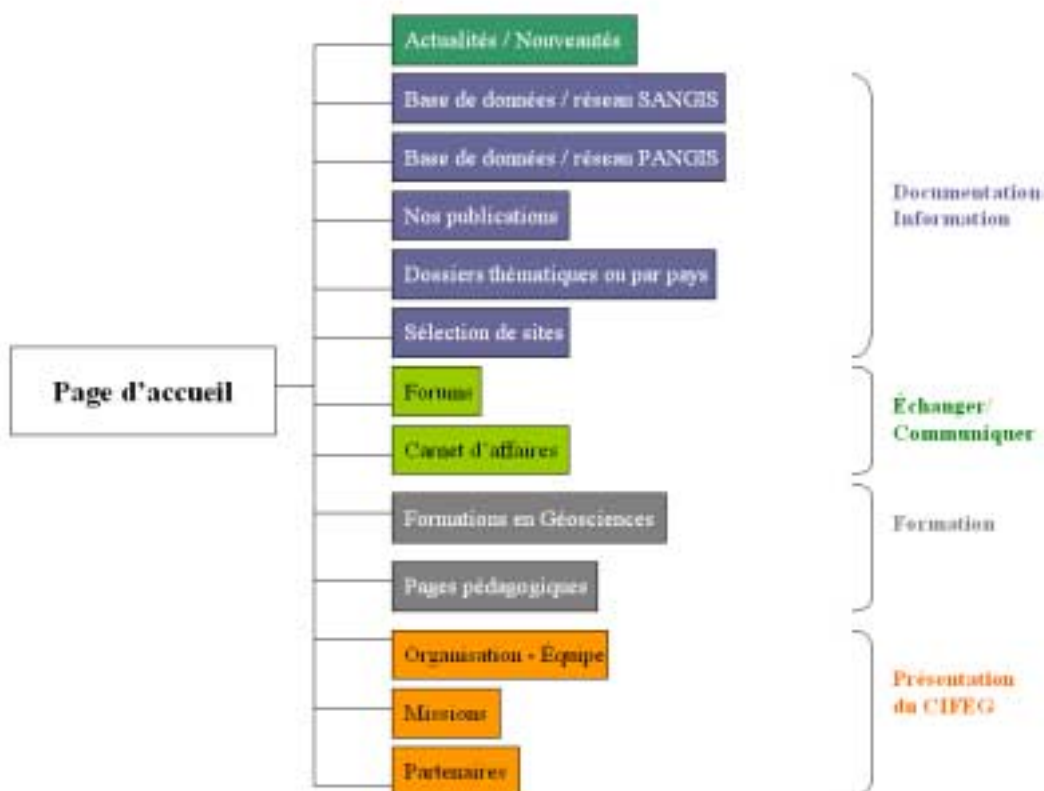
Page d'accueil

Actualités / Nouveautés

Base de données / réseau SANGIS

Base de données / réseau PANGIS

Nos publications

Dossiers thématiques ou par pays

Sélection de sites

Documentation Information

Forums

Carnet d'affaires

Échanger/ Communiquer

Formations en Géosciences

Pages pédagogiques

Formation

Organisation - Équipe

Missions

Partenaires

Présentation du CIFEG